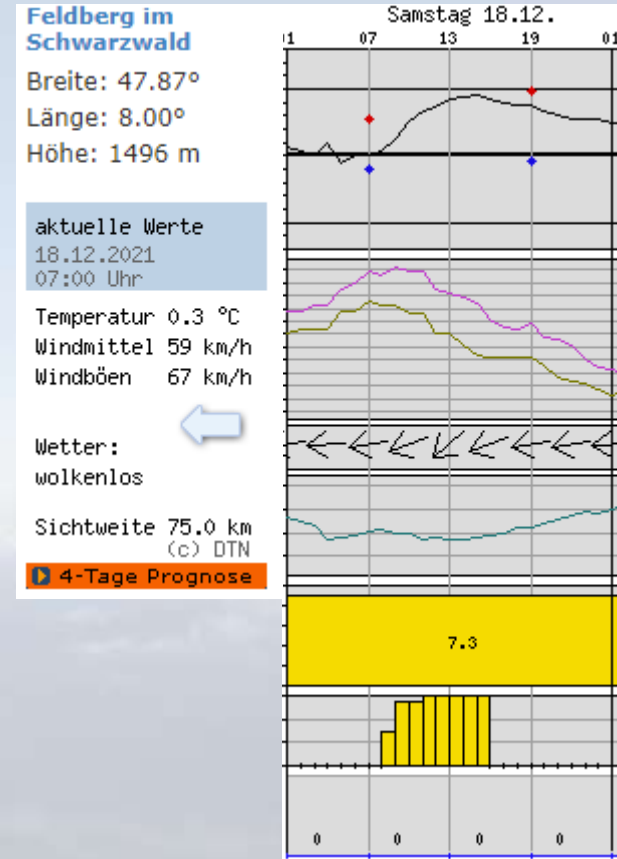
Feldberg im Schwarzwald

Breite: 47.87°
Länge: 8.00°
Höhe: 1496 m

aktuelle Werte
18.12.2021
07:00 Uhr

Temperatur 0.3 °C
Windmittel 59 km/h
Windböen 67 km/h

Wetter:
wolkenlos

Sichtweite 75.0 km
(c) DTN

4-Tage Prognose

Samstag 18.12.

01 07 13 19 01

7.3

0 0 0 0